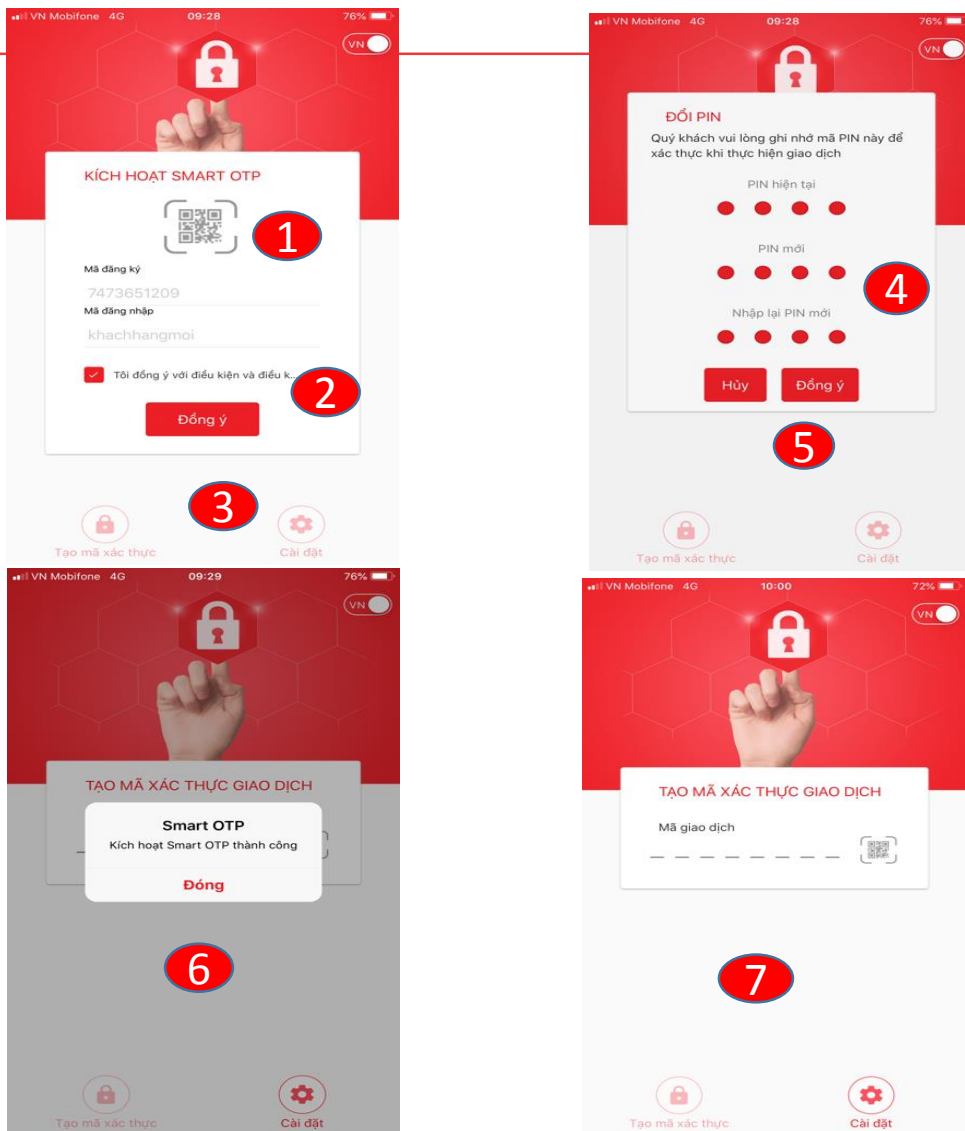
VN Mobifone 4G 09:28 76%

VN

KÍCH HOẠT SMART OTP

1

Mã đăng ký

7473651209

Mã đăng nhập

khachhangmoi

Tôi đồng ý với điều kiện và điều k...

2

Đồng ý

3

Tạo mã xác thực

Cài đặt

VN Mobifone 4G 09:28 76%

VN

ĐỔI PIN

Quý khách vui lòng ghi nhớ mã PIN này để xác thực khi thực hiện giao dịch

PIN hiện tại

PIN mới

4

Nhập lại PIN mới

Hủy

Đồng ý

5

Tạo mã xác thực

Cài đặt

VN Mobifone 4G 09:29 76%

VN

TẠO MÃ XÁC THỰC GIAO DỊCH

Smart OTP

Kích hoạt Smart OTP thành công

Đóng

6

Tạo mã xác thực

Cài đặt

VN Mobifone 4G 10:00 72%

VN

TẠO MÃ XÁC THỰC GIAO DỊCH

Mã giao dịch

7

Tạo mã xác thực

Cài đặt